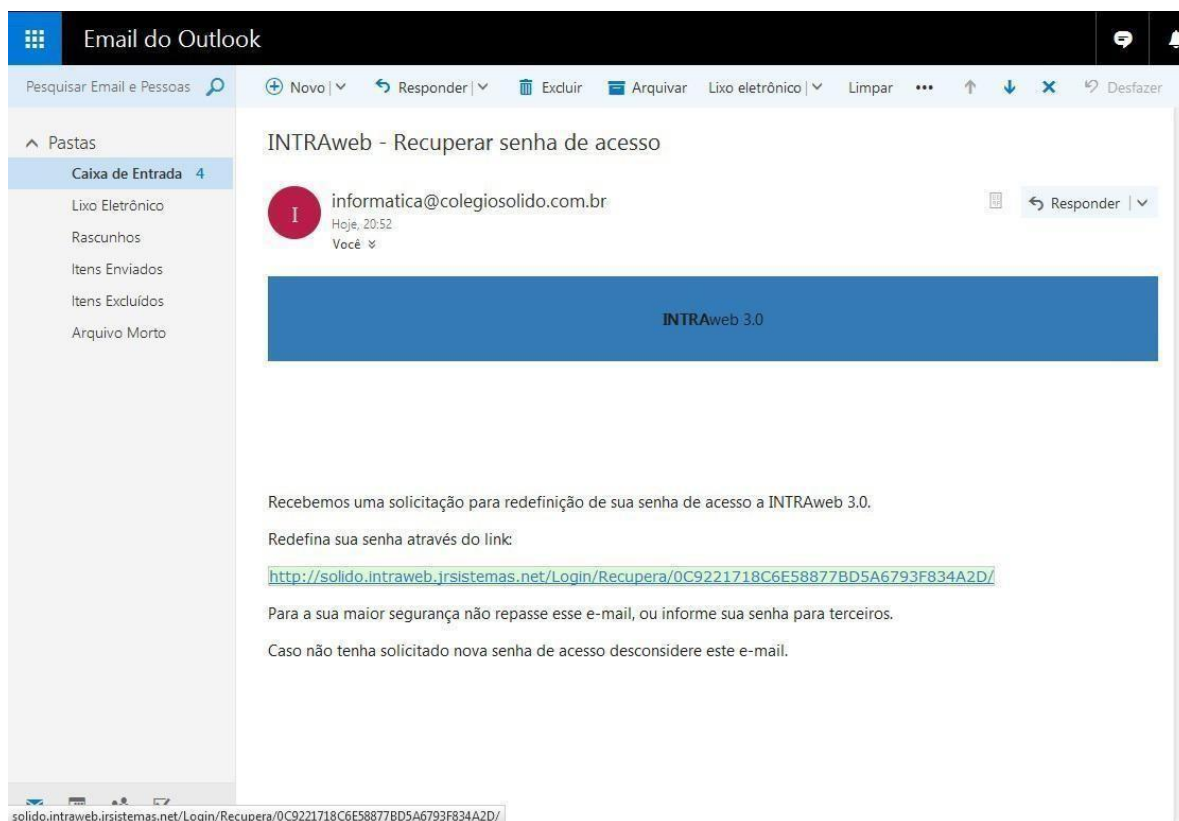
Email do Outlook

Pesquisar Email e Pessoas

Novo | Responder | Excluir Arquivar Lixo eletrônico | Limpar ••• Desfazer

Pastas
Caixa de Entrada 4
Lixo Eletrônico
Rascunhos
Itens Enviados
Itens Excluídos
Arquivo Morto

INTRAweb - Recuperar senha de acesso

I
informatica@colegiosolido.com.br
Hoje, 20:52
Você

Responder |

INTRAweb 3.0

Recebemos uma solicitação para redefinição de sua senha de acesso a INTRAweb 3.0.

Redefina sua senha através do link:

http://solido.intraweb.jrsistemas.net/Login/Recupera/0C9221718C6E58877BD5A6793F834A2D/

Para a sua maior segurança não repasse esse e-mail, ou informe sua senha para terceiros.

Caso não tenha solicitado nova senha de acesso desconsidere este e-mail.

solido.intraweb.jrsistemas.net/Login/Recupera/0C9221718C6E58877BD5A6793F834A2D/